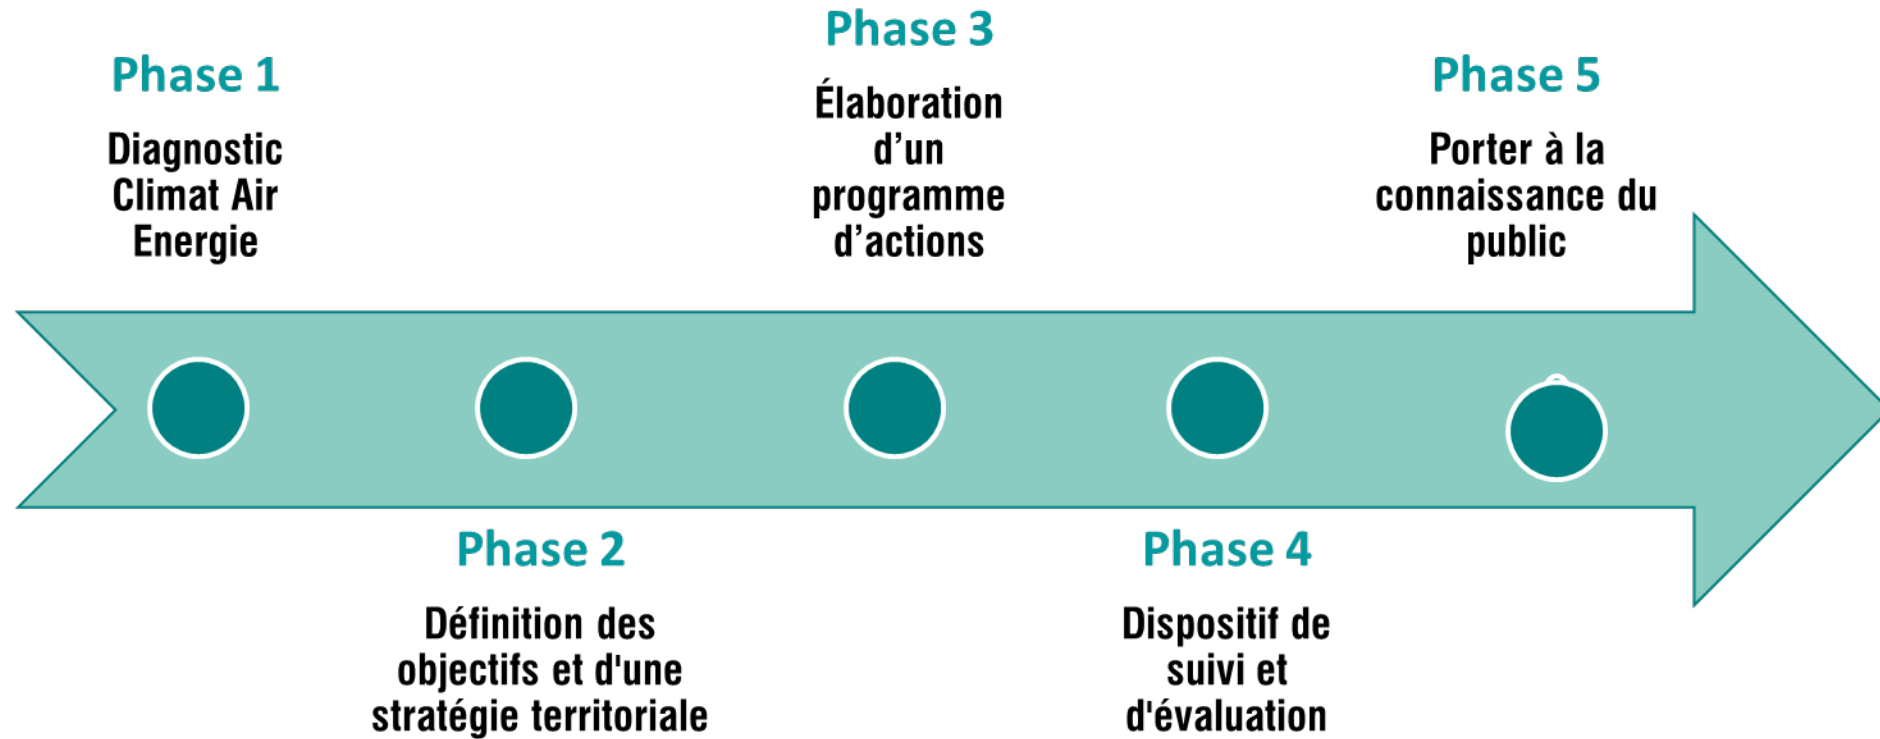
Phase 1

Diagnostic Climat Air Energie

Phase 2

Définition des objectifs et d'une stratégie territoriale

Phase 3

Élaboration d’un programme d’actions

Phase 4

Dispositif de suivi et d'évaluation

Phase 5

Porter à la connaissance du public